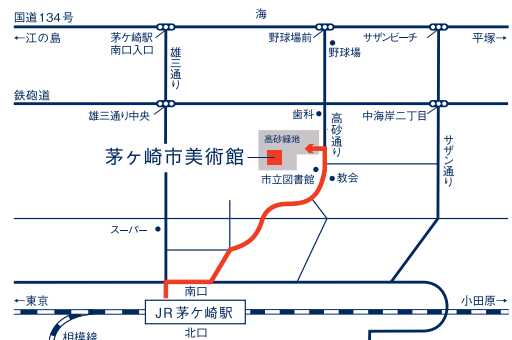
国道134号

海

←江の島

茅ヶ崎駅
南口入口

野球場前

サザンビーチ

平塚→

野球場

雄三通り

鉄砲道

雄三通り中央

歯科

高砂通り

中海岸二丁目

高砂緑地

茅ヶ崎市美術館

市立図書館

教会

サザン通り

スーパー

南口

←東京

小田原→

JR茅ヶ崎駅

北口

相模線